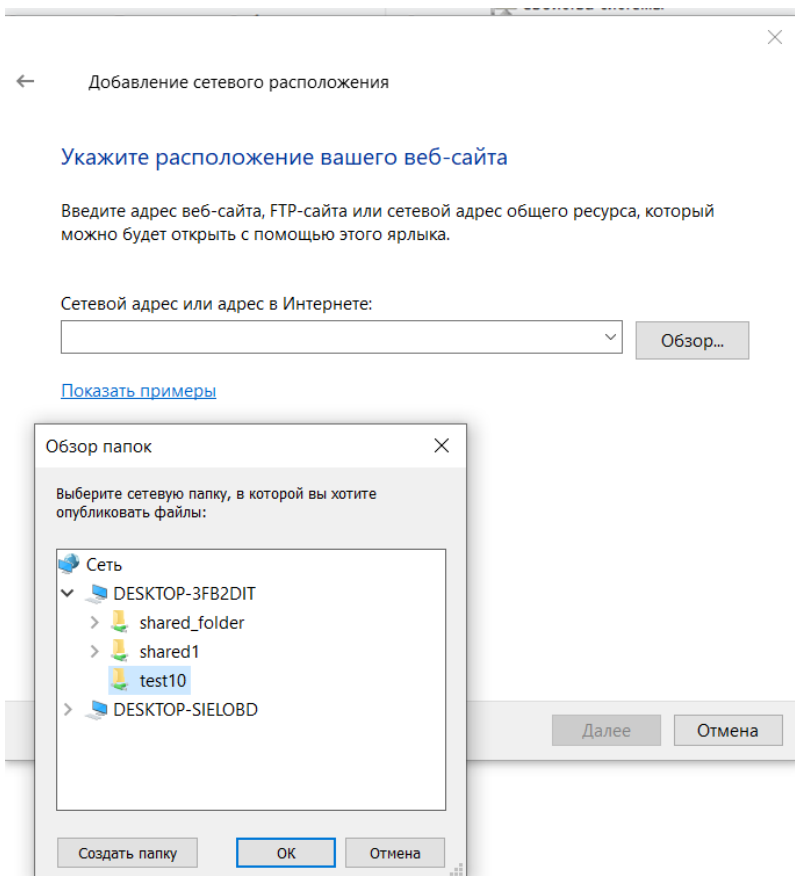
Добавление сетевого расположения

Укажите расположение вашего веб-сайта

Введите адрес веб-сайта, FTP-сайта или сетевой адрес общего ресурса, который можно будет открыть с помощью этого ярлыка.

Сетевой адрес или адрес в Интернете:

Обзор...

Показать примеры

Обзор папок

Выберите сетевую папку, в которой вы хотите опубликовать файлы:

Сеть
DESKTOP-3FB2DIT
shared_folder
shared1
test10
DESKTOP-SIELOBD

Создать папку
OK
Отмена

Далее
Отмена